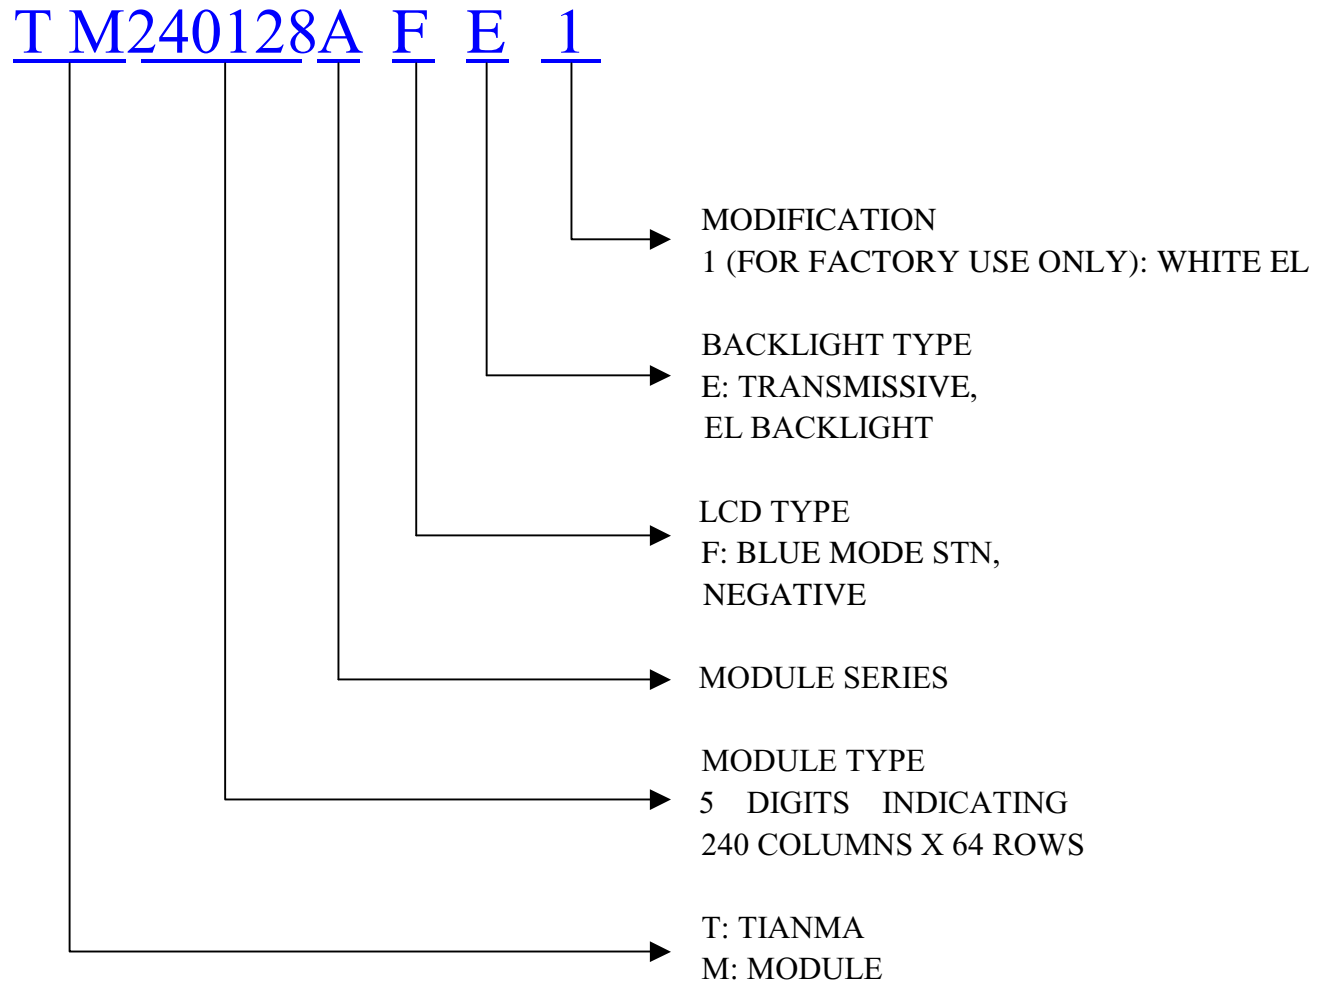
T M240128A F E 1

MODIFICATION
1 (FOR FACTORY USE ONLY): WHITE EL

BACKLIGHT TYPE
E: TRANSMISSIVE,
EL BACKLIGHT

LCD TYPE
F: BLUE MODE STN,
NEGATIVE

MODULE SERIES

MODULE TYPE
5 DIGITS INDICATING
240 COLUMNS X 64 ROWS

T: TIANMA
M: MODULE